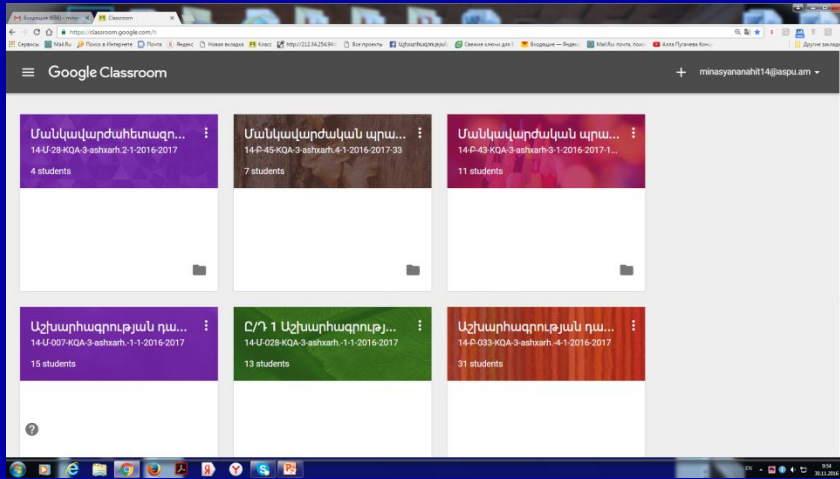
Входящие (956) - mina ×
Classroom ×
https://classroom.google.com/h
Сервисы
Mail.Ru
Поиск в Интернете
Почта
Яндекс
Новая вкладка
Класс
http://212.34.254.94
Все проекты
Այնսփնարգրույան
Свежие ключи для
Входящие — Яндекс
Mail.Ru: почта, поис
Алла Пугачева Конц
Другие закладки

Google Classroom
+
minasyananahit14@aspu.am

Մանկավարժահետազո...
14-Մ-28-KQA-3-ashxarh.2-1-2016-2017
4 students

Մանկավարժական պրա...
14-Բ-45-KQA-3-ashxarh.4-1-2016-2017-33
7 students

Մանկավարժական պրա...
14-Բ-43-KQA-3-ashxarh.3-1-2016-2017-1...
11 students

Աշխարհագրության դա...
14-Մ-007-KQA-3-ashxarh.-1-1-2016-2017
15 students

Ը/Դ 1 Աշխարհագրությ...
14-Մ-028-KQA-3-ashxarh.-1-1-2016-2017
13 students

Աշխարհագրության դա...
14-Բ-033-KQA-3-ashxarh.-4-1-2016-2017
31 students

?

EN
9:54
30.11.2016